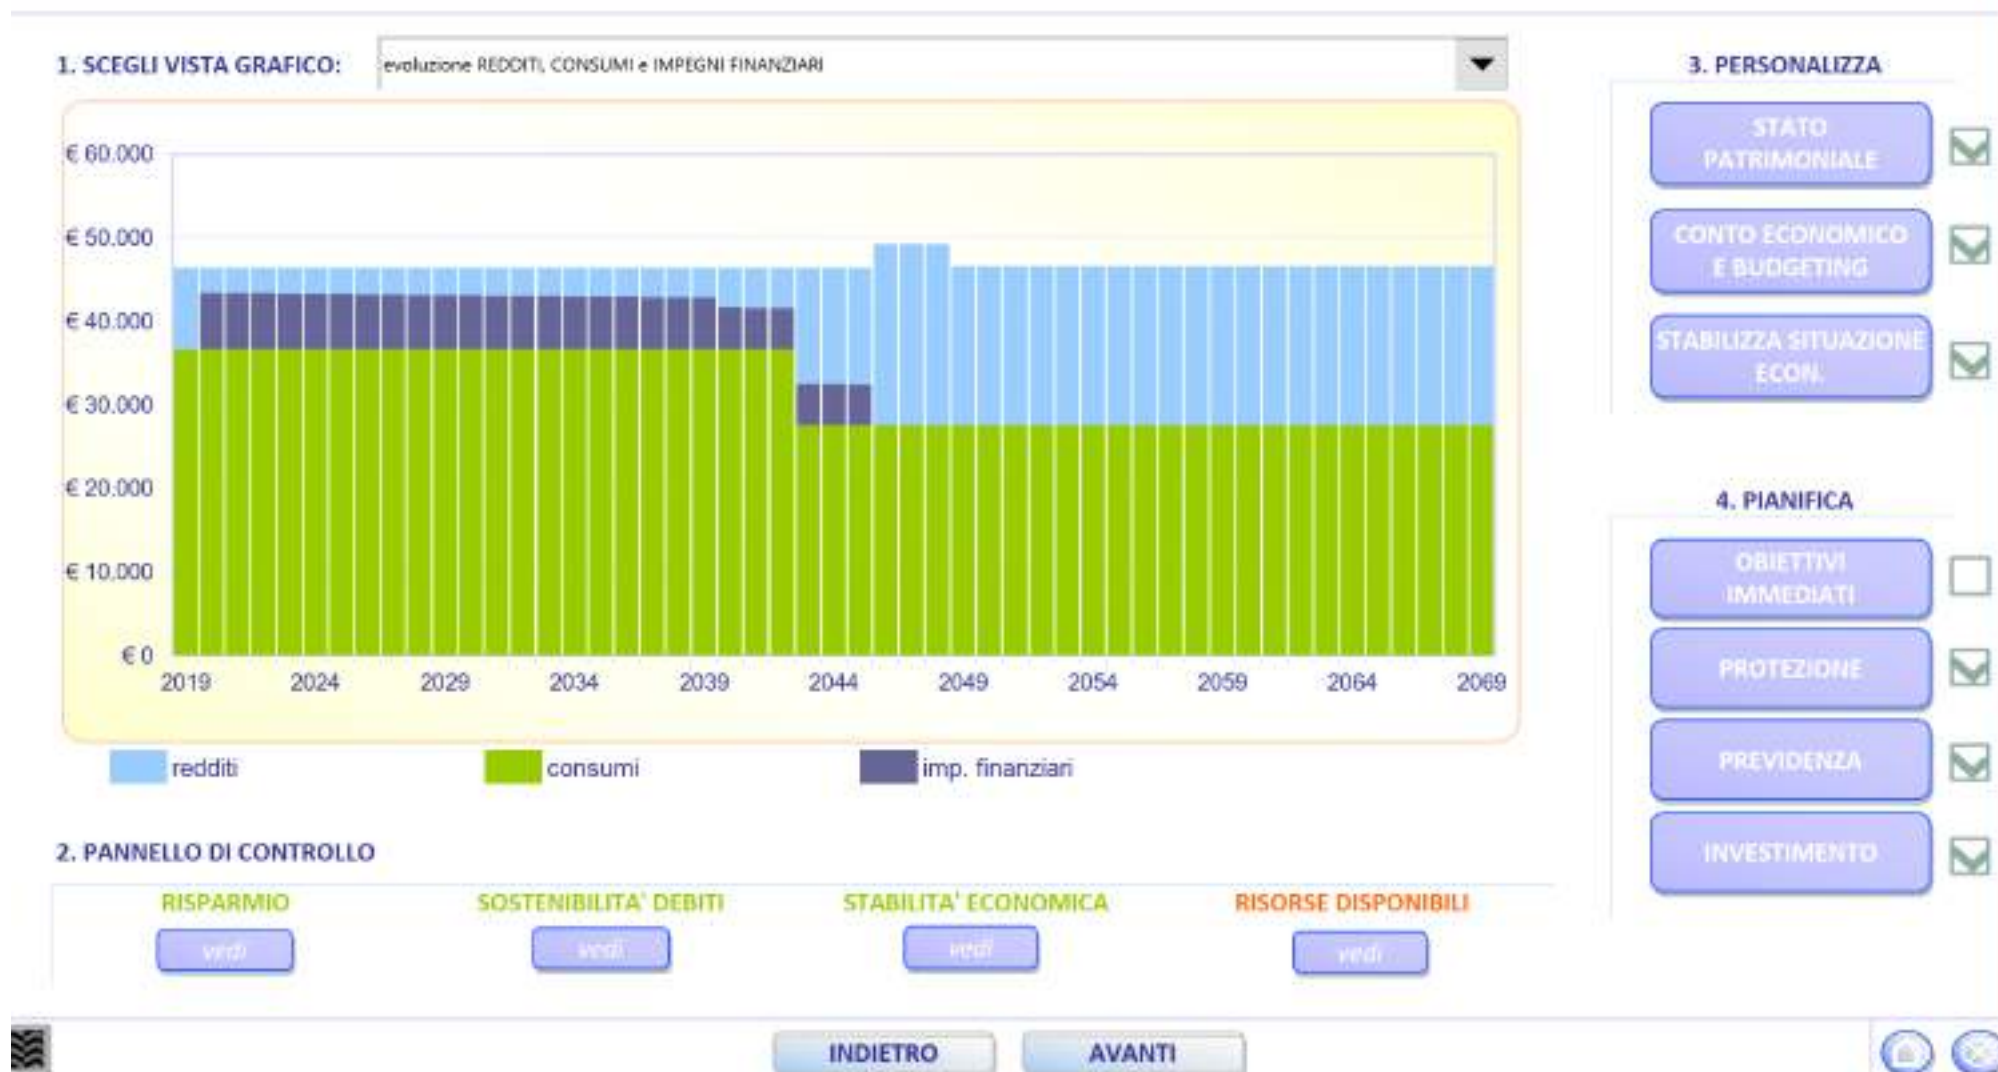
1. SCEGLI VISTA GRAFICO:

evoluzione REDDITI, CONSUMI e IMPEGNI FINANZIARI

€ 60.000
€ 50.000
€ 40.000
€ 30.000
€ 20.000
€ 10.000
€ 0

2019 2024 2029 2034 2039 2044 2049 2054 2059 2064 2069

redditi consumi imp. finanziari

3. PERSONALIZZA

STATO PATRIMONIALE

CONTO ECONOMICO E BUDGETING

STABILIZZA SITUAZIONE ECON.

4. PIANIFICA

OBIETTIVI IMMEDIATI

PROTEZIONE

PREVIDENZA

INVESTIMENTO

2. PANNELLO DI CONTROLLO

RISPARMIO
vedi

SOSTENIBILITA' DEBITI
vedi

STABILITA' ECONOMICA
vedi

RISORSE DISPONIBILI
vedi

INDIETRO

AVANTI